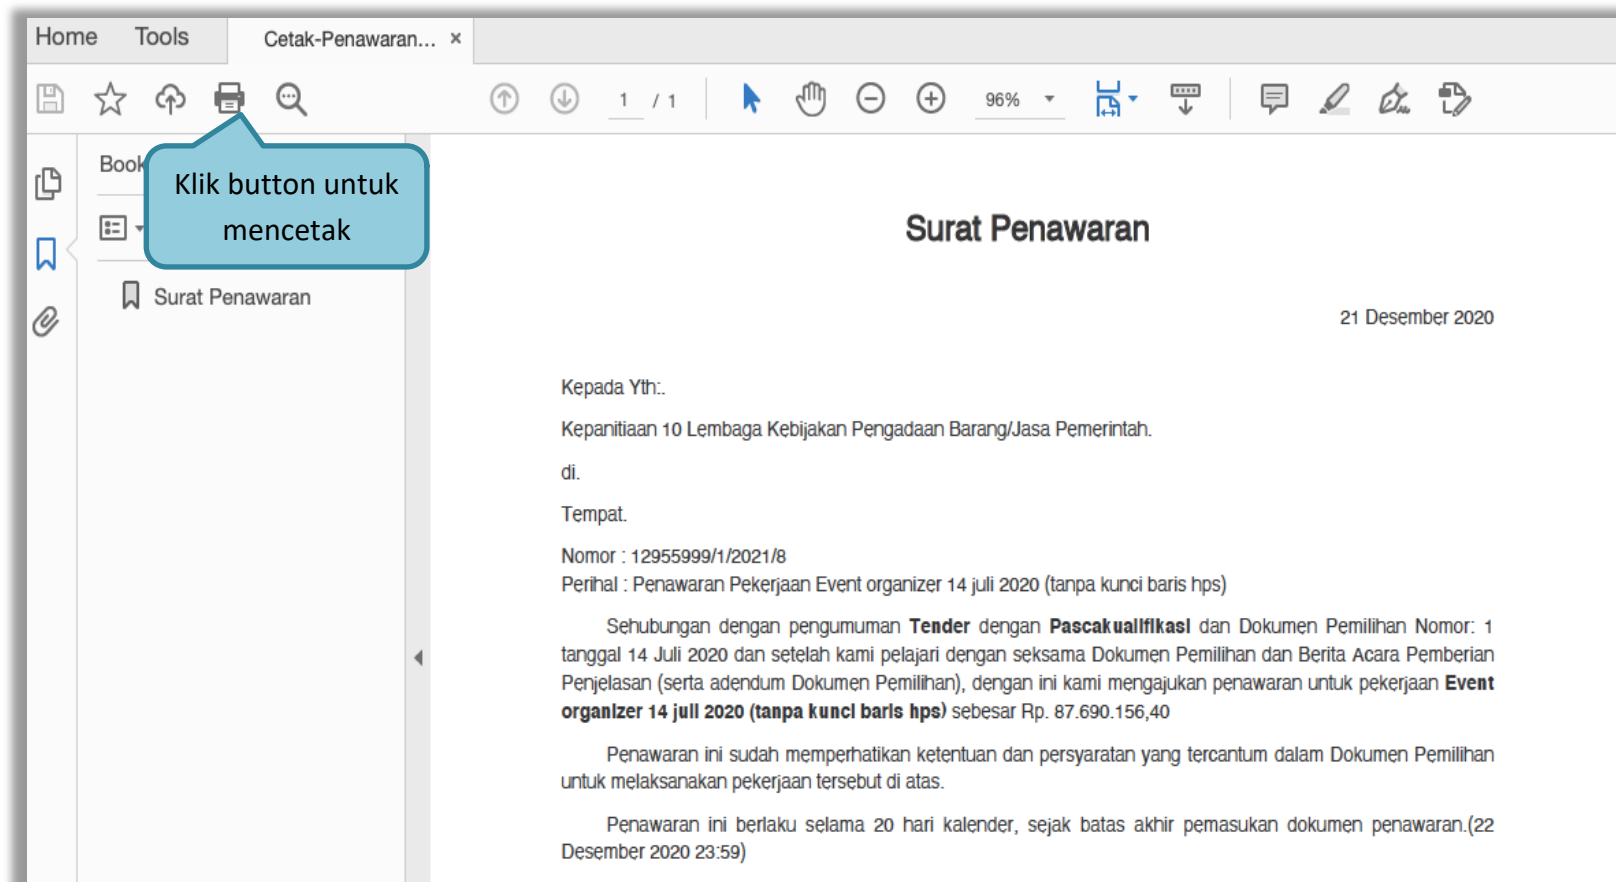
Home Tools Cetak-Penawaran... ×

1 / 1 96%

Book

Klik button untuk mencetak

Surat Penawaran

Surat Penawaran

21 Desember 2020

Kepada Yth:.

Kepanitiaan 10 Lembaga Kebijakan Pengadaan Barang/Jasa Pemerintah.

di.

Tempat.

Nomor : 12955999/1/2021/8
Perihal : Penawaran Pekerjaan Event organizer 14 juli 2020 (tanpa kunci baris hps)

Sehubungan dengan pengumuman **Tender** dengan **Pascakualifikasi** dan Dokumen Pemilihan Nomor: 1 tanggal 14 Juli 2020 dan setelah kami pelajari dengan seksama Dokumen Pemilihan dan Berita Acara Pemberian Penjelasan (serta adendum Dokumen Pemilihan), dengan ini kami mengajukan penawaran untuk pekerjaan **Event organizer 14 juli 2020 (tanpa kunci baris hps)** sebesar Rp. 87.690.156,40

Penawaran ini sudah memperhatikan ketentuan dan persyaratan yang tercantum dalam Dokumen Pemilihan untuk melaksanakan pekerjaan tersebut di atas.

Penawaran ini berlaku selama 20 hari kalender, sejak batas akhir pemasukan dokumen penawaran.(22 Desember 2020 23:59)